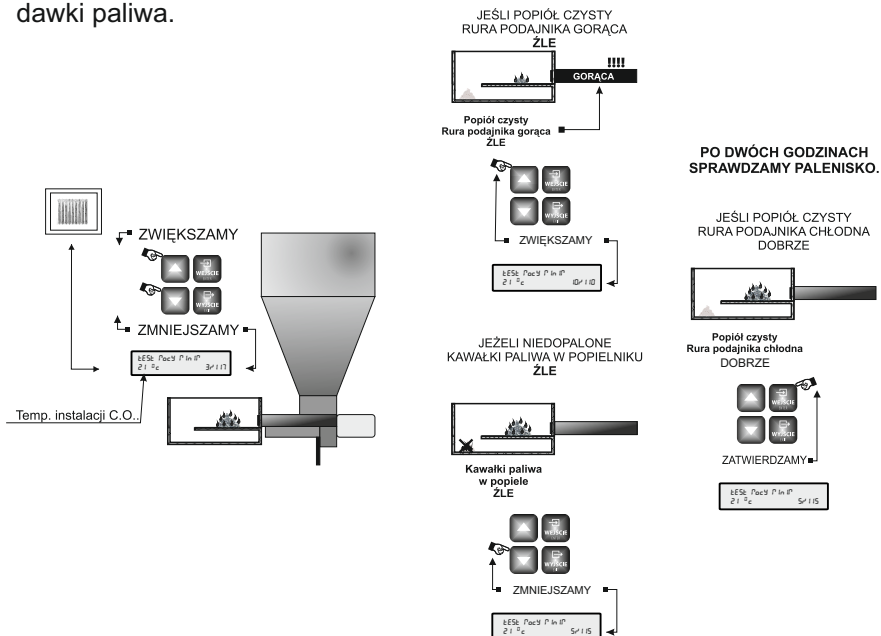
dawki paliwa.

JEŚLI POPIÓŁ CZYSTY
RURA PODAJNIKA GORĄCA
ŹLE

!!!!
GORĄCA

Popiół czysty
Rura podajnika gorąca
ŹLE

WEJŚCIE
WYJŚCIE

ZWIĘKSZAMY

tESt Pracy P.In.P
21 °c 10/110

ZWIĘKSZAMY

WEJŚCIE
WYJŚCIE

ZMNIEJSZAMY

tESt Pracy P.In.P
21 °c 3/117

Temp. instalacji C.O.

JEŻELI NIEDOPALONE
KAWAŁKI PALIWA W POPIELNIKU
ŹLE

Kawałki paliwa
w popiele
ŹLE

WEJŚCIE
WYJŚCIE

ZMNIEJSZAMY

tESt Pracy P.In.P
21 °c 5/115

PO DWÓCH GODZINACH
SPRAWDZAMY PALENISKO.

JEŚLI POPIÓŁ CZYSTY
RURA PODAJNIKA CHŁODNA
DOBRZE

Popiół czysty
Rura podajnika chłodna
DOBRZE

WEJŚCIE
WYJŚCIE

ZATWIERDZAMY

tESt Pracy P.In.P
21 °c 5/115